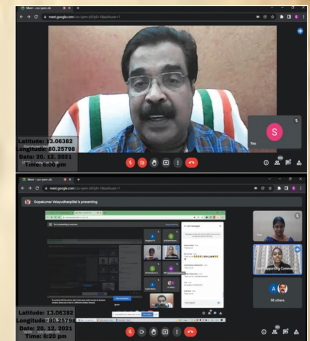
meet.google.com

Latitude: 13.06382
Longitude: 80.25798
Date: 28. 12. 2021
Time: 8:20 pm

S

Dayakumar Velayudhampillai is presenting

Latitude: 13.06382
Longitude: 80.25798
Date: 28. 12. 2021
Time: 8:20 pm

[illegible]

16 others